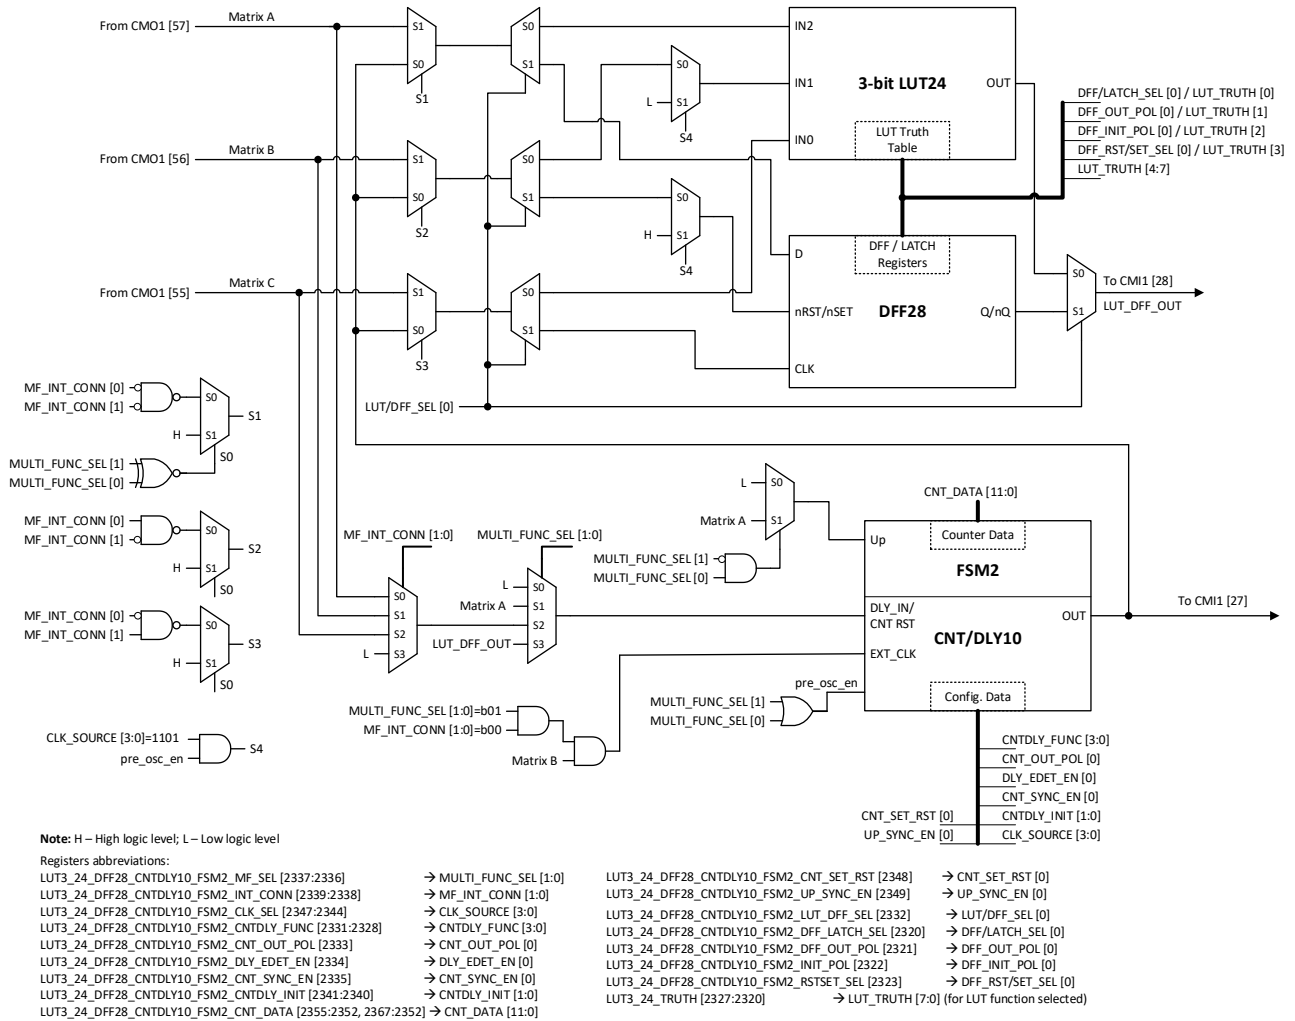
From CMO1 [57]
Matrix A
S1
S0
S1
S0
S1
S0
S1
L
S4
IN2
IN1
IN0
3-bit LUT24
OUT
LUT Truth Table
DFF/LATCH_SEL [0] / LUT_TRUTH [0]
DFF_OUT_POL [0] / LUT_TRUTH [1]
DFF_INIT_POL [0] / LUT_TRUTH [2]
DFF_RST/SET_SEL [0] / LUT_TRUTH [3]
LUT_TRUTH [4:7]

From CMO1 [56]
Matrix B
S1
S0
S2
S0
S1
S0
H
S1
S4
D
DFF / LATCH Registers

From CMO1 [55]
Matrix C
S1
S0
S3
S0
S1
nRST/nSET
DFF28
Q/nQ
S0
S1
To CMI1 [28]
LUT_DFF_OUT
CLK

MF_INT_CONN [0]
MF_INT_CONN [1]
S0
S1
H
S1
MULTI_FUNC_SEL [1]
MULTI_FUNC_SEL [0]
S0
LUT/DFF_SEL [0]

MF_INT_CONN [0]
MF_INT_CONN [1]
S0
S2
H
S1
S0

MF_INT_CONN [0]
MF_INT_CONN [1]
S0
S3
H
S1
S0

CLK_SOURCE [3:0]=1101
pre_osc_en
S4

L
S0
Matrix A
S1
CNT_DATA [11:0]
Counter Data
Up
FSM2
MULTI_FUNC_SEL [1]
MULTI_FUNC_SEL [0]
MF_INT_CONN [1:0]
MULTI_FUNC_SEL [1:0]
S0
S1
S2
L
S3
L
S0
Matrix A
S1
S2
LUT_DFF_OUT
S3
DLY_IN/ CNT RST
CNT/DLY10
OUT
To CMI1 [27]
EXT_CLK
pre_osc_en
MULTI_FUNC_SEL [1]
MULTI_FUNC_SEL [0]
Config. Data
MULTI_FUNC_SEL [1:0]=b01
MF_INT_CONN [1:0]=b00
Matrix B
CNTDLY_FUNC [3:0]
CNT_OUT_POL [0]
DLY_EDET_EN [0]
CNT_SYNC_EN [0]
CNTDLY_INIT [1:0]
CLK_SOURCE [3:0]
CNT_SET_RST [0]
UP_SYNC_EN [0]

Note: H – High logic level; L – Low logic level
Registers abbreviations:
LUT3_24_DFF28_CNTDLY10_FSM2_MF_SEL [2337:2336] → MULTI_FUNC_SEL [1:0]
LUT3_24_DFF28_CNTDLY10_FSM2_INT_CONN [2339:2338] → MF_INT_CONN [1:0]
LUT3_24_DFF28_CNTDLY10_FSM2_CLK_SEL [2347:2344] → CLK_SOURCE [3:0]
LUT3_24_DFF28_CNTDLY10_FSM2_CNTDLY_FUNC [2331:2328] → CNTDLY_FUNC [3:0]
LUT3_24_DFF28_CNTDLY10_FSM2_CNT_OUT_POL [2333] → CNT_OUT_POL [0]
LUT3_24_DFF28_CNTDLY10_FSM2_DLY_EDET_EN [2334] → DLY_EDET_EN [0]
LUT3_24_DFF28_CNTDLY10_FSM2_CNT_SYNC_EN [2335] → CNT_SYNC_EN [0]
LUT3_24_DFF28_CNTDLY10_FSM2_CNTDLY_INIT [2341:2340] → CNTDLY_INIT [1:0]
LUT3_24_DFF28_CNTDLY10_FSM2_CNT_DATA [2355:2352, 2367:2352] → CNT_DATA [11:0]

LUT3_24_DFF28_CNTDLY10_FSM2_CNT_SET_RST [2348] → CNT_SET_RST [0]
LUT3_24_DFF28_CNTDLY10_FSM2_UP_SYNC_EN [2349] → UP_SYNC_EN [0]
LUT3_24_DFF28_CNTDLY10_FSM2_LUT_DFF_SEL [2332] → LUT/DFF_SEL [0]
LUT3_24_DFF28_CNTDLY10_FSM2_DFF_LATCH_SEL [2320] → DFF/LATCH_SEL [0]
LUT3_24_DFF28_CNTDLY10_FSM2_DFF_OUT_POL [2321] → DFF_OUT_POL [0]
LUT3_24_DFF28_CNTDLY10_FSM2_INIT_POL [2322] → DFF_INIT_POL [0]
LUT3_24_DFF28_CNTDLY10_FSM2_RSTSET_SEL [2323] → DFF_RST/SET_SEL [0]
LUT3_24_TRUTH [2327:2320] → LUT_TRUTH [7:0] (for LUT function selected)